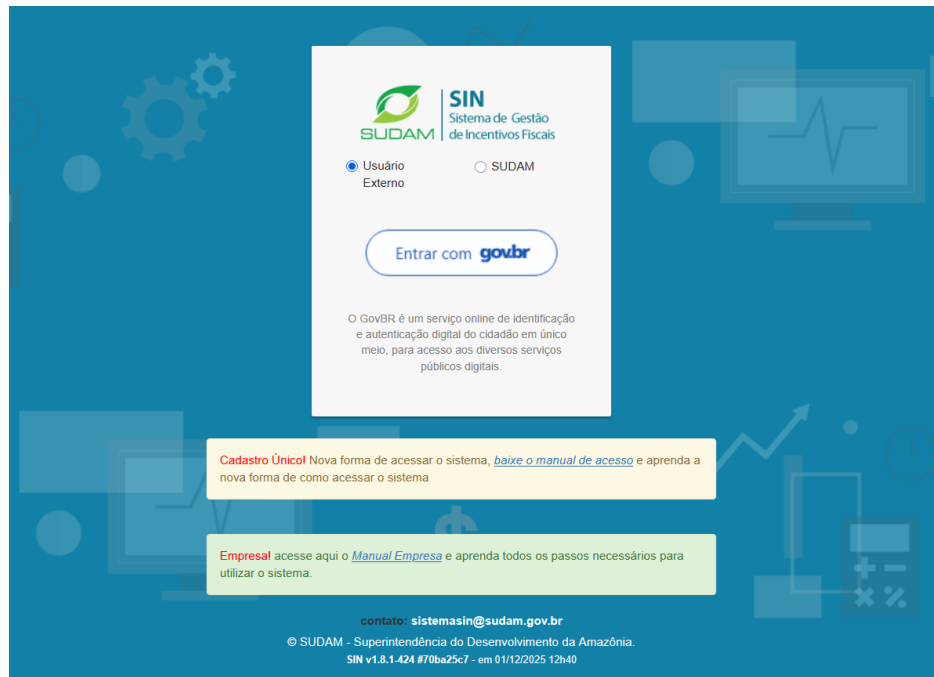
SUDAM

SIN
Sistema de Gestão de Incentivos Fiscais

Usuário Externo

SUDAM

Entrar com gov.br

O GovBR é um serviço online de identificação e autenticação digital do cidadão em único meio, para acesso aos diversos serviços públicos digitais.

Cadastro Único! Nova forma de acessar o sistema, baixe o manual de acesso e aprenda a nova forma de como acessar o sistema

Empresa! acesse aqui o Manual Empresa e aprenda todos os passos necessários para utilizar o sistema.

contato: sistemasin@sudam.gov.br

© SUDAM - Superintendência do Desenvolvimento da Amazônia.

SIN v1.8.1-424 #70ba25c7 - em 01/12/2025 12h40